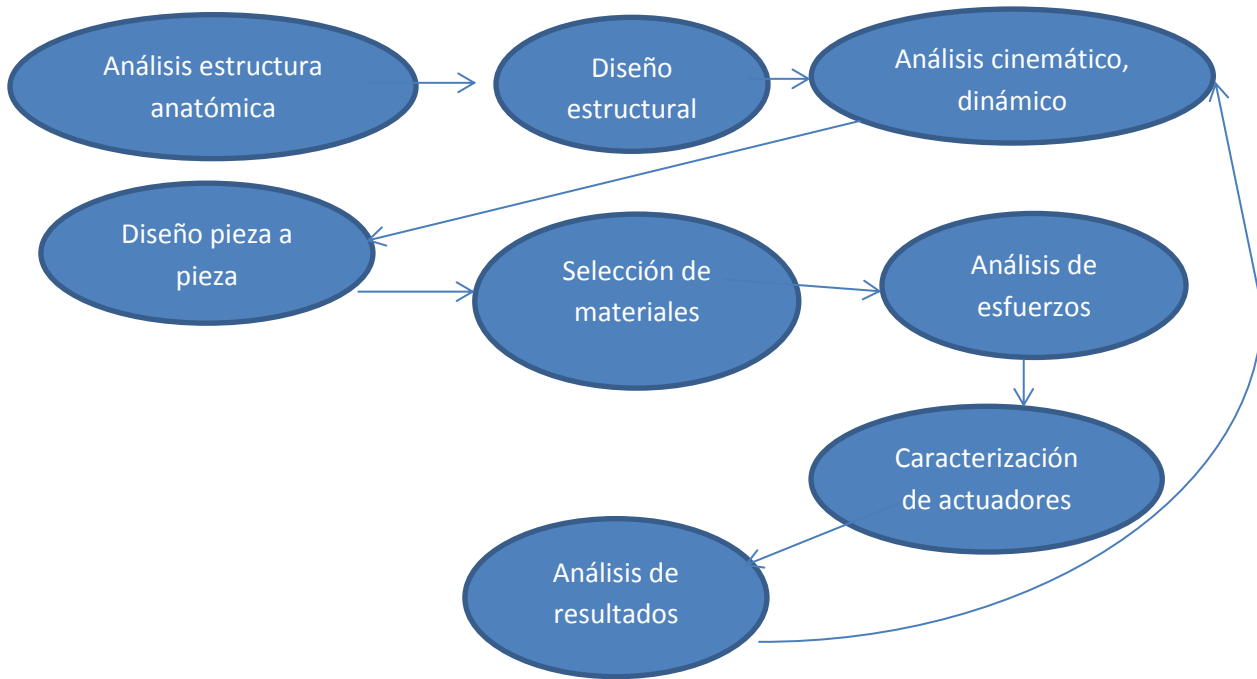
Análisis estructura anatómica

Diseño estructural

Análisis cinemático, dinámico

Diseño pieza a pieza

Selección de materiales

Análisis de esfuerzos

Caracterización de actuadores

Análisis de resultados